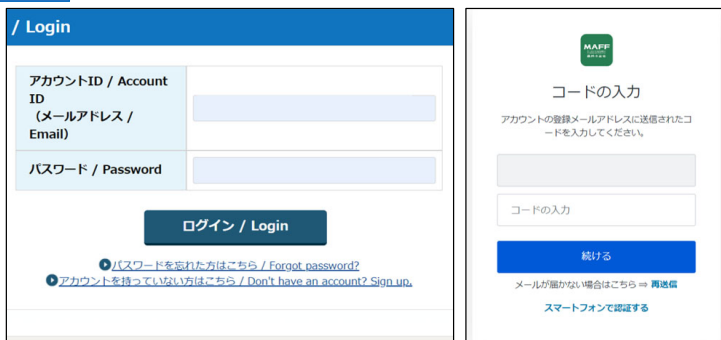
/ Login

| アカウントID / Account ID （メールアドレス / Email） | |
|---|---|
| パスワード / Password | |

ログイン / Login

パスワードを忘れた方はこちら / Forgot password?
アカウントを持っていない方はこちら / Don't have an account? Sign up.

MAFF

コードの入力

アカウントの登録メールアドレスに送信されたコードを入力してください。

コードの入力

続ける

メールが届かない場合はこちら ⇒ 再送信

スマートフォンで認証する